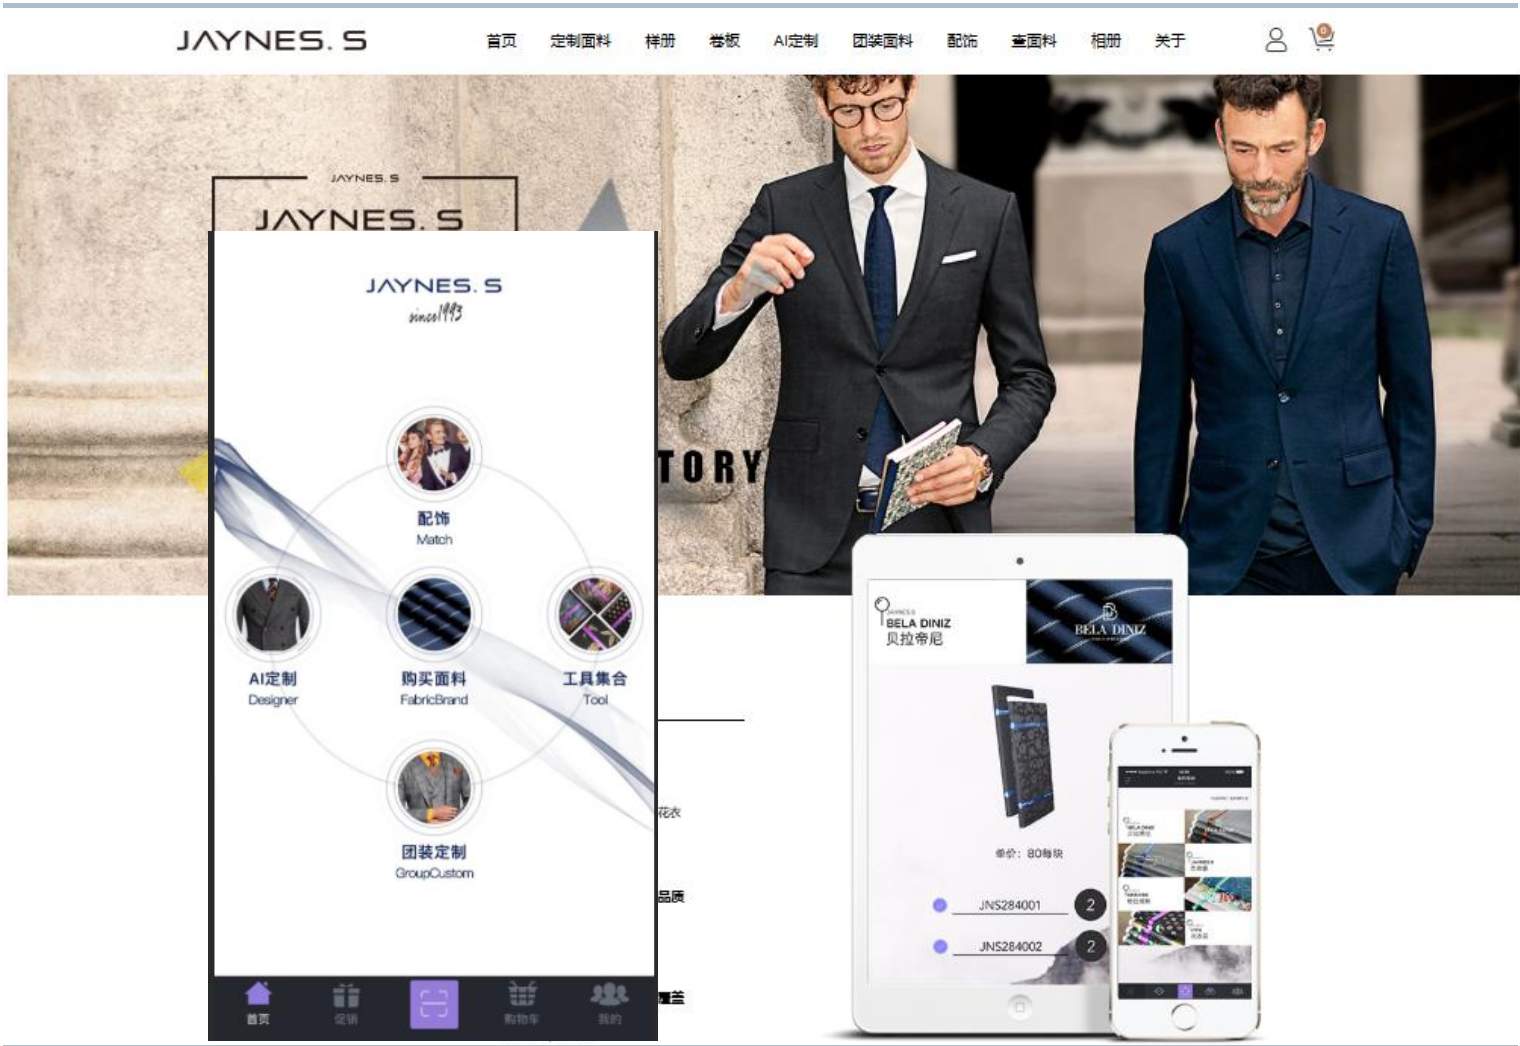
JAYNES. S

首页 定制面料 样册 卷板 AI定制 团装面料 配饰 查面料 相册 关于

0

JAYNES. S

JAYNES. S

JAYNES. S
since1993

配饰
Match

AI定制
Designer

购买面料
FabricBrand

工具集合
Tool

团装定制
GroupCustom

首页 促销 购物车 我的

TORY

花衣

品质

覆盖

BELA DINIZ
贝拉帝尼

BELA DINIZ

单价：80每块

JNS284001 2

JNS284002 2